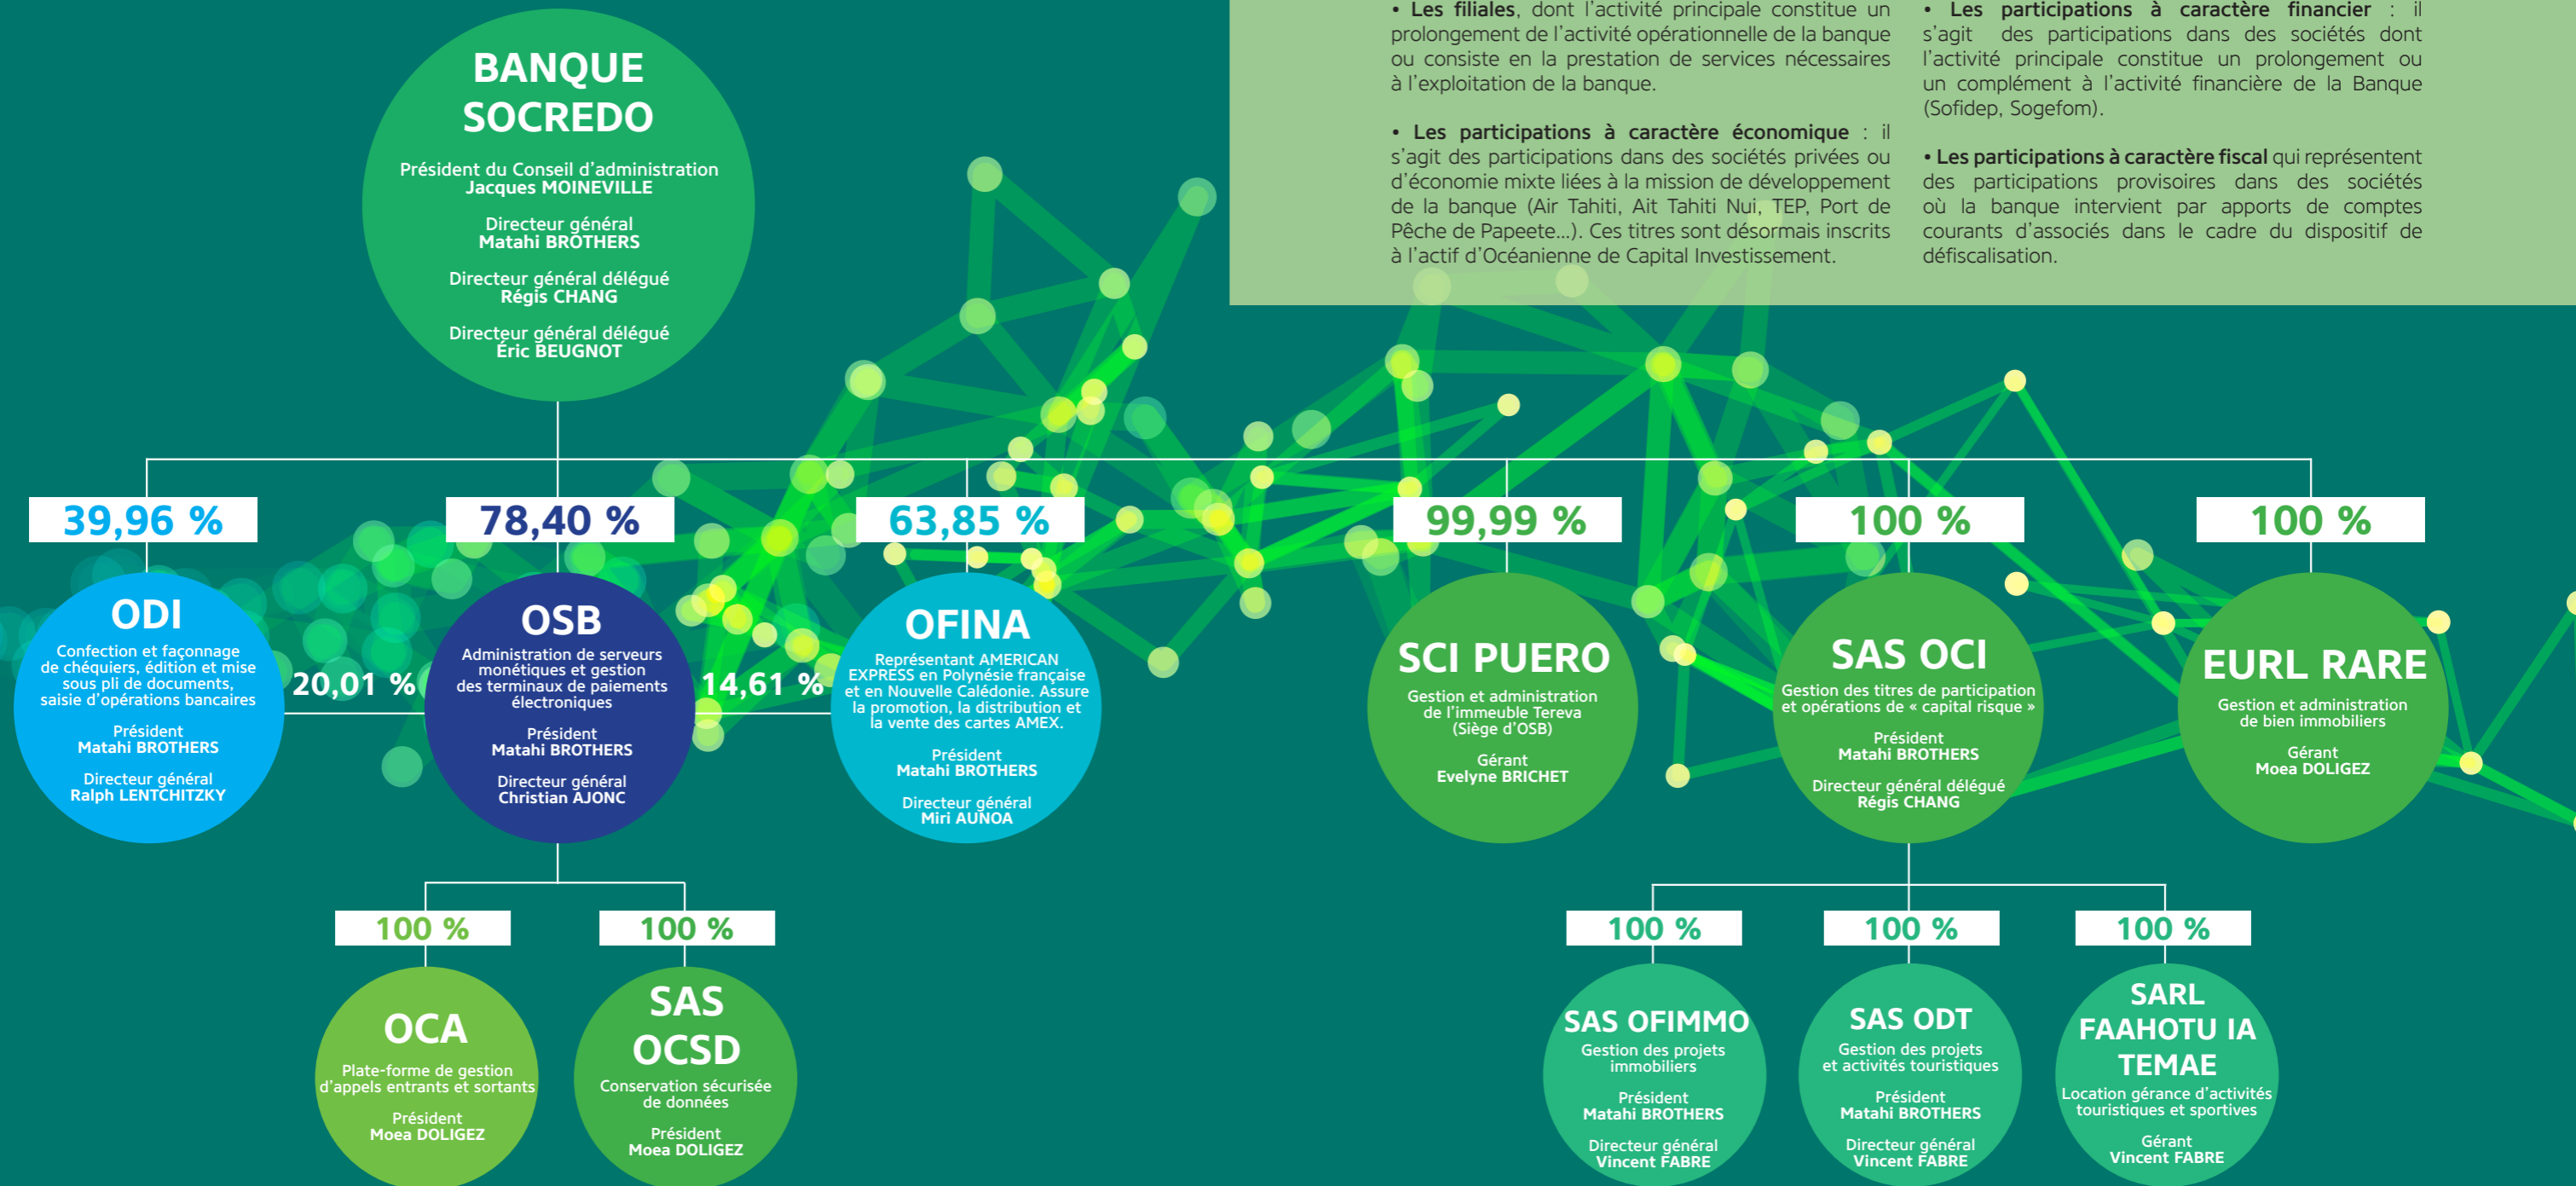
• **Les filiales**, dont l'activité principale constitue un prolongement de l'activité opérationnelle de la banque ou consiste en la prestation de services nécessaires à l'exploitation de la banque.

• **Les participations à caractère économique** : il s'agit des participations dans des sociétés privées ou d'économie mixte liées à la mission de développement de la banque (Air Tahiti, Ait Tahiti Nui, TEP, Port de Pêche de Papeete…). Ces titres sont désormais inscrits à l'actif d'Océanienne de Capital Investissement.

• **Les participations à caractère financier** : il s'agit des participations dans des sociétés dont l'activité principale constitue un prolongement ou un complément à l'activité financière de la Banque (Sofidep, Sogefom).

• **Les participations à caractère fiscal** qui représentent des participations provisoires dans des sociétés où la banque intervient par apports de comptes courants d'associés dans le cadre du dispositif de défiscalisation.

BANQUE SOCREDO
Président du Conseil d'administration
Jacques MOINEVILLE
Directeur général
Matahi BROTHERS
Directeur général délégué
Régis CHANG
Directeur général délégué
Éric BEUGNOT

39,96 %
ODI
Confection et façonnage de chéquiers, édition et mise sous pli de documents, saisie d'opérations bancaires
Président
Matahi BROTHERS
Directeur général
Ralph LENTCHITZKY

20,01 %

78,40 %
OSB
Administration de serveurs monétiques et gestion des terminaux de paiements électroniques
Président
Matahi BROTHERS
Directeur général
Christian AJONC

14,61 %

63,85 %
OFINA
Représentant AMERICAN EXPRESS en Polynésie française et en Nouvelle Calédonie. Assure la promotion, la distribution et la vente des cartes AMEX.
Président
Matahi BROTHERS
Directeur général
Miri AUNOA

99,99 %
SCI PUERO
Gestion et administration de l'immeuble Tereva (Siège d'OSB)
Gérant
Evelyne BRICHET

100 %
SAS OCI
Gestion des titres de participation et opérations de « capital risque »
Président
Matahi BROTHERS
Directeur général délégué
Régis CHANG

100 %
EURL RARE
Gestion et administration de bien immobiliers
Gérant
Moea DOLIGEZ

100 %
OCA
Plate-forme de gestion d'appels entrants et sortants
Président
Moea DOLIGEZ

100 %
SAS OCSD
Conservation sécurisée de données
Président
Moea DOLIGEZ

100 %
SAS OFIMMO
Gestion des projets immobiliers
Président
Matahi BROTHERS
Directeur général
Vincent FABRE

100 %
SAS ODT
Gestion des projets et activités touristiques
Président
Matahi BROTHERS
Directeur général
Vincent FABRE

100 %
SARL FAAHOTU IA TEMAE
Location gérance d'activités touristiques et sportives
Gérant
Vincent FABRE